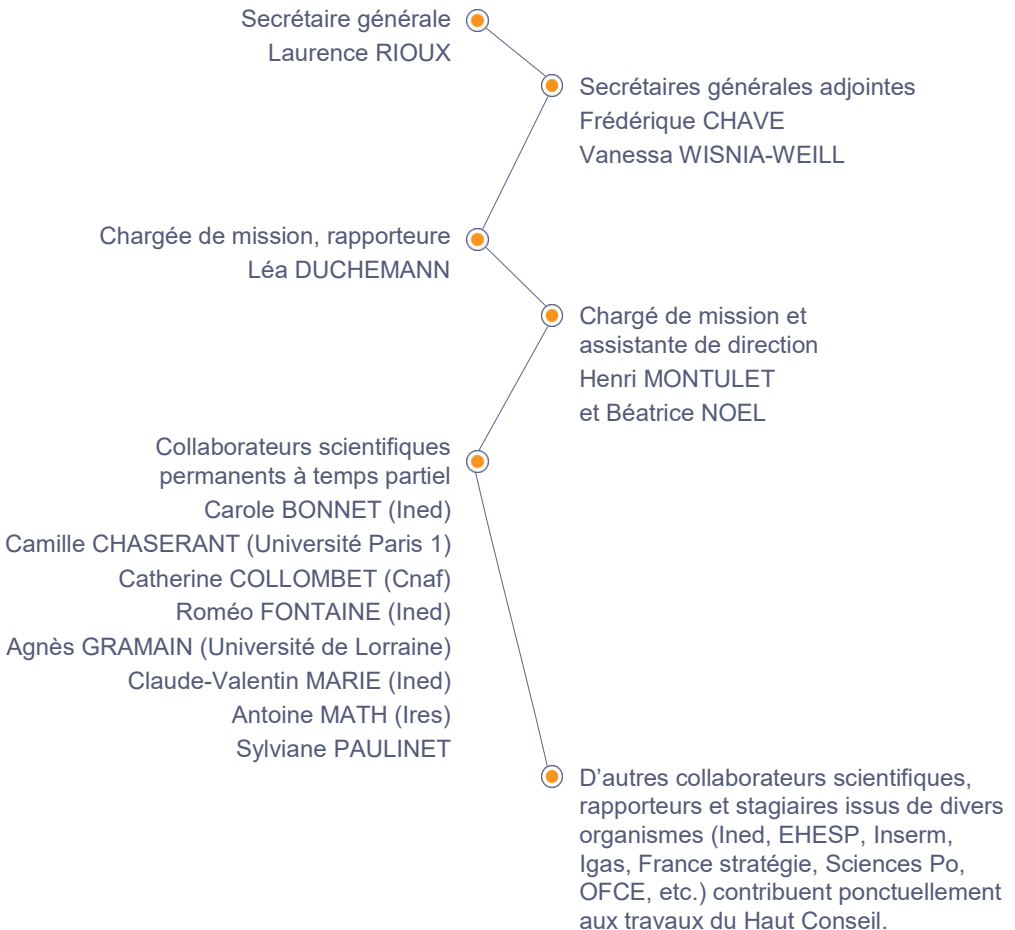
Secrétaire générale
Laurence RIOUX

Secrétaires générales adjointes
Frédérique CHAVE
Vanessa WISNIA-WEILL

Chargée de mission, rapporteure
Léa DUCHEMANN

Chargé de mission et assistante de direction
Henri MONTULET
et Béatrice NOEL

Collaborateurs scientifiques permanents à temps partiel
Carole BONNET (Ined)
Camille CHASERANT (Université Paris 1)
Catherine COLLOMBET (Cnaf)
Roméo FONTAINE (Ined)
Agnès GRAMAIN (Université de Lorraine)
Claude-Valentin MARIE (Ined)
Antoine MATH (Ires)
Sylviane PAULINET

D'autres collaborateurs scientifiques, rapporteurs et stagiaires issus de divers organismes (Ined, EHESP, Inserm, Igas, France stratégie, Sciences Po, OFCE, etc.) contribuent ponctuellement aux travaux du Haut Conseil.